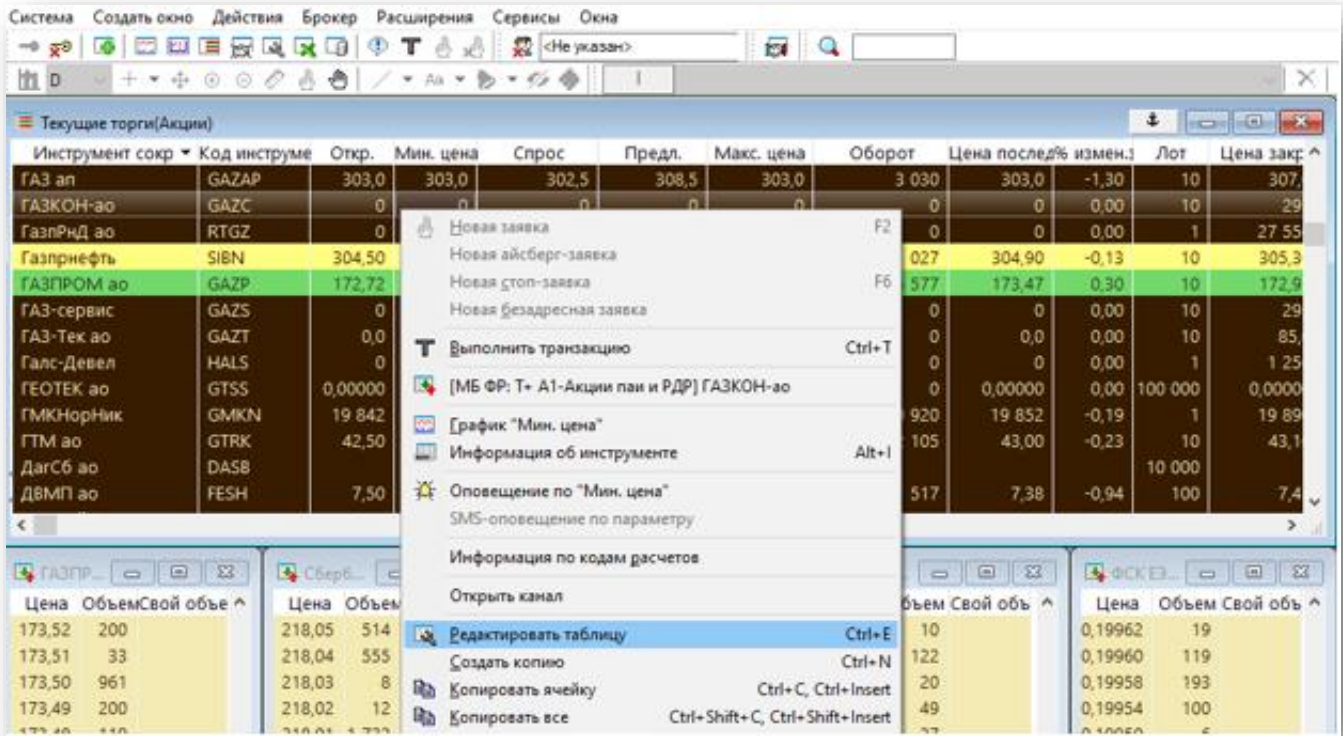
Система Создать окно Действия Брокер Расширения Сервисы Окна

<Не указан>

D

Текущие торги(Акции)

| Инструмент сокр | Код инструме | Откр. | Мин. цена | Спрос | Предл. | Макс. цена | Оборот | Цена послед | % измен. | Лот | Цена закр |
|---|---|---|---|---|---|---|---|---|---|---|---|
| ГАЗ ап | GAZAP | 303,0 | 303,0 | 302,5 | 308,5 | 303,0 | 3 030 | 303,0 | -1,30 | 10 | 307, |
| ГАЗКОН-ао | GAZC | 0 | | | | | 0 | 0 | 0,00 | 10 | 29 |
| ГазпРнД ао | RTGZ | 0 | | | | | 0 | 0 | 0,00 | 1 | 27 55 |
| Газпрнефть | SIBN | 304,50 | | | | | 027 | 304,90 | -0,13 | 10 | 305,3 |
| ГАЗПРОМ ао | GAZP | 172,72 | | | | | 577 | 173,47 | 0,30 | 10 | 172,9 |
| ГАЗ-сервис | GAZS | 0 | | | | | 0 | 0 | 0,00 | 10 | 29 |
| ГАЗ-Тек ао | GAZT | 0,0 | | | | | 0 | 0,0 | 0,00 | 10 | 85, |
| Галс-Девел | HALS | 0 | | | | | 0 | 0 | 0,00 | 1 | 1 25 |
| ГЕОТЕК ао | GTSS | 0,00000 | | | | | 0 | 0,00000 | 0,00 | 100 000 | 0,0000 |
| ГМКНорНик | GMKN | 19 842 | | | | | 920 | 19 852 | -0,19 | 1 | 19 89 |
| ГТМ ао | GTRK | 42,50 | | | | | 105 | 43,00 | -0,23 | 10 | 43,1 |
| ДагСб ао | DASB | | | | | | | | | 10 000 | |
| ДВМП ао | FESH | 7,50 | | | | | 517 | 7,38 | -0,94 | 100 | 7,4 |

Новая заявка F2
Новая айсберг-заявка
Новая стоп-заявка F6
Новая безадресная заявка
Выполнить транзакцию Ctrl+T
[МБ ФР: Т+ А1-Акции паи и РДР] ГАЗКОН-ао
График "Мин. цена"
Информация об инструменте Alt+I
Оповещение по "Мин. цена"
SMS-оповещение по параметру
Информация по кодам расчетов
Открыть канал
Редактировать таблицу Ctrl+E
Создать копию Ctrl+N
Копировать ячейку Ctrl+C, Ctrl+Insert
Копировать все Ctrl+Shift+C, Ctrl+Shift+Insert

ГАЗПР...
| Цена | Объем | Свой объе |
|---|---|---|
| 173,52 | 200 | |
| 173,51 | 33 | |
| 173,50 | 961 | |
| 173,49 | 200 | |

СберБ...
| Цена | Объем |
|---|---|
| 218,05 | 514 |
| 218,04 | 555 |
| 218,03 | 8 |
| 218,02 | 12 |

| Объем | Свой объ |
|---|---|
| 10 | |
| 122 | |
| 20 | |
| 49 | |

ФСК ЕЭ...
| Цена | Объем | Свой объ |
|---|---|---|
| 0,19962 | 19 | |
| 0,19960 | 119 | |
| 0,19958 | 193 | |
| 0,19954 | 100 | |